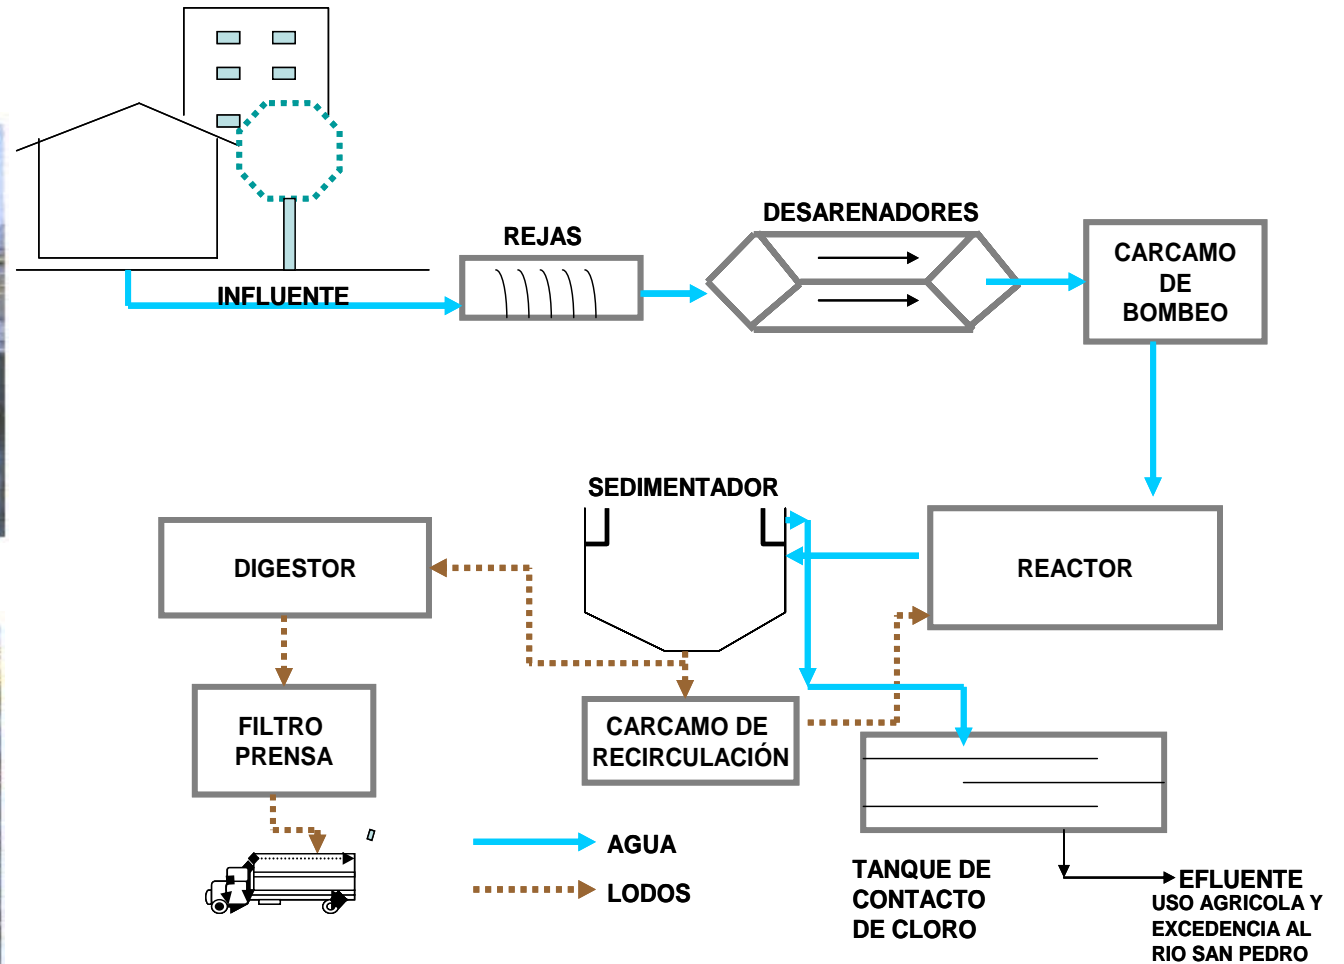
INFLUENTE

REJAS

DESARENADORES

CARCAMO DE BOMBEO

SEDIMENTADOR

REACTOR

DIGESTOR

FILTRO PRENSA

CARCAMO DE RECIRCULACIÓN

AGUA

LODOS

TANQUE DE CONTACTO DE CLORO

EFLUENTE
USO AGRICOLA Y EXCEDENCIA AL RIO SAN PEDRO